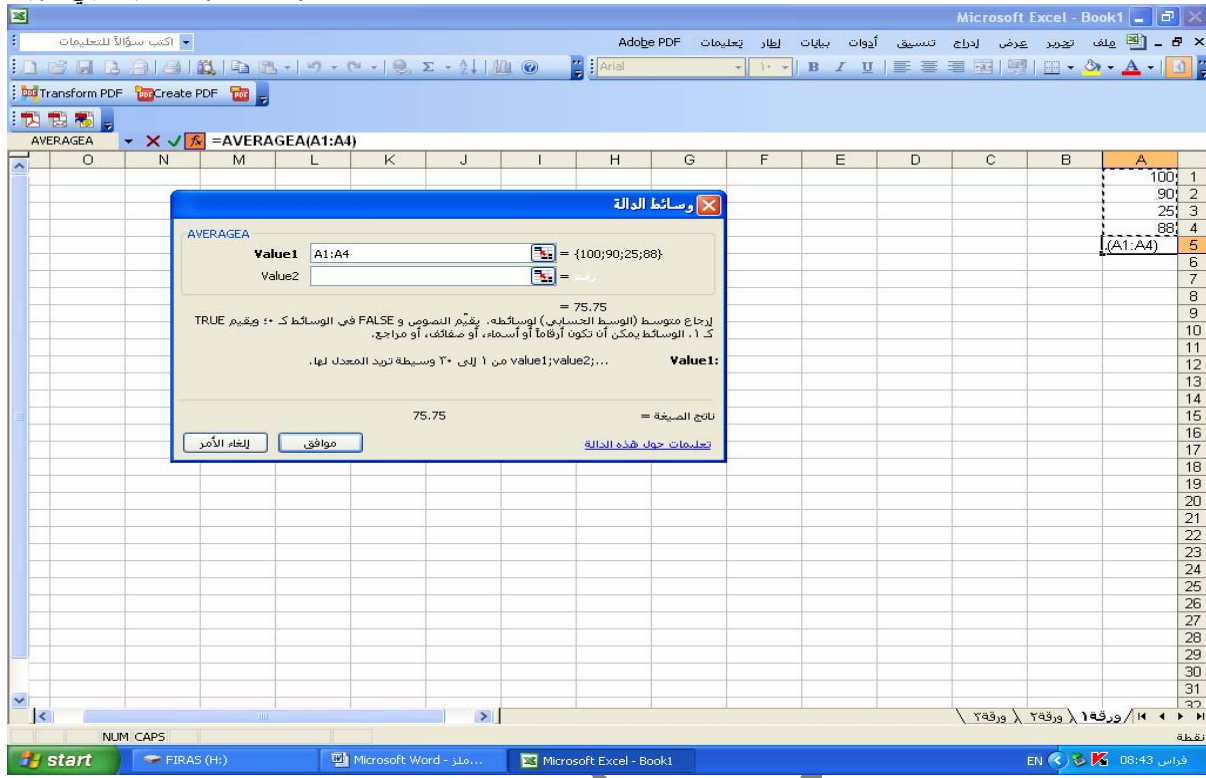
Microsoft Excel - Book1

اكتب سؤالاً للتعليمات

Adobe PDF تعليمات إطار بيانات أدوات تنسيق إدراج عرض تحرير ملف

Arial

Transform PDF Create PDF

AVERAGEA =AVERAGEA(A1:A4)

| | A |
|---|---|
| 1 | 100 |
| 2 | 90 |
| 3 | 25 |
| 4 | 88 |
| 5 | (A1:A4) |

وسائط الدالة

AVERAGEA

Value1 A1:A4 = {100;90;25;88}

Value2 = رقم

= 75.75

إرجاع متوسط (الوسط الحسابي) لوسائطه، يقيّم النصوص و FALSE في الوسائط كـ ٠؛ ويقيم TRUE كـ ١. الوسائط يمكن أن تكون أرقاماً أو أسماء، أو صفائف، أو مراجع.

Value1: value1;value2;... من ١ إلى ٣٠ وسيطة تريد المعدل لها.

ناتج الصيغة = 75.75

تعليمات حول هذه الدالة

موافق إلغاء الأمر

ورقة١ ورقة٢ ورقة٣

نقطة

NUM CAPS

start FIRAS (H:) Microsoft Word - ملز... Microsoft Excel - Book1

EN 08:43 فراس